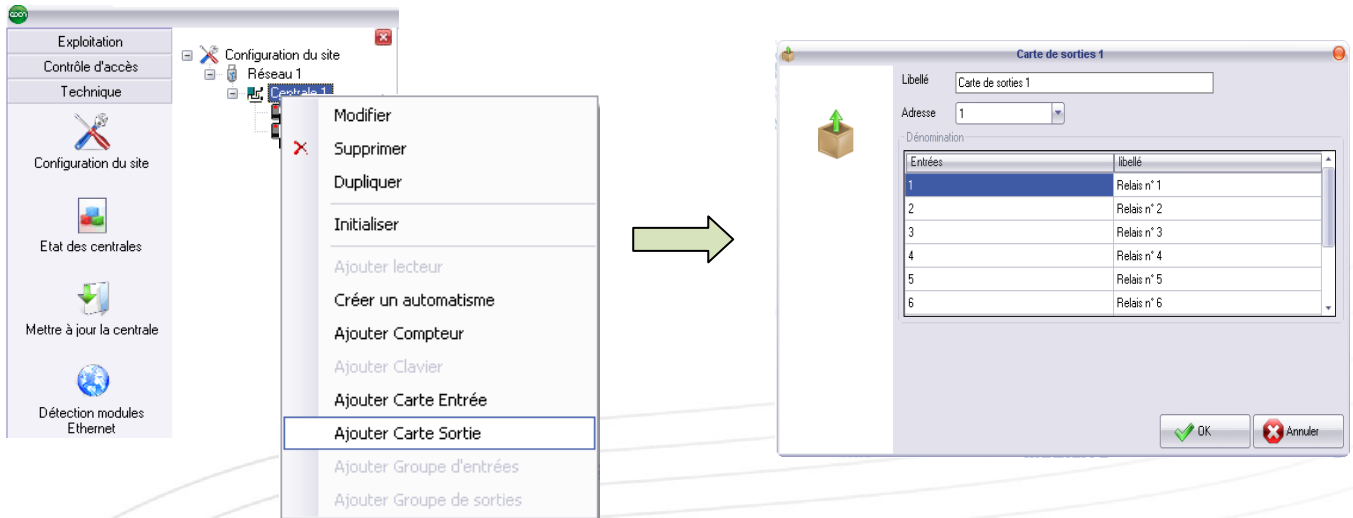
Exploitation
Contrôle d'accès
Technique
Configuration du site
Etat des centrales
Mettre à jour la centrale
Détection modules Ethernet

Configuration du site
Réseau 1
Centrale 1

Modifier
Supprimer
Dupliquer
Initialiser
Ajouter lecteur
Créer un automatisme
Ajouter Compteur
Ajouter Clavier
Ajouter Carte Entrée
Ajouter Carte Sortie
Ajouter Groupe d'entrées
Ajouter Groupe de sorties

Carte de sorties 1
Libellé Carte de sorties 1
Adresse 1
Dénomination

| Entrées | libellé |
|---|---|
| 1 | Relais n° 1 |
| 2 | Relais n° 2 |
| 3 | Relais n° 3 |
| 4 | Relais n° 4 |
| 5 | Relais n° 5 |
| 6 | Relais n° 6 |

OK
Annuler